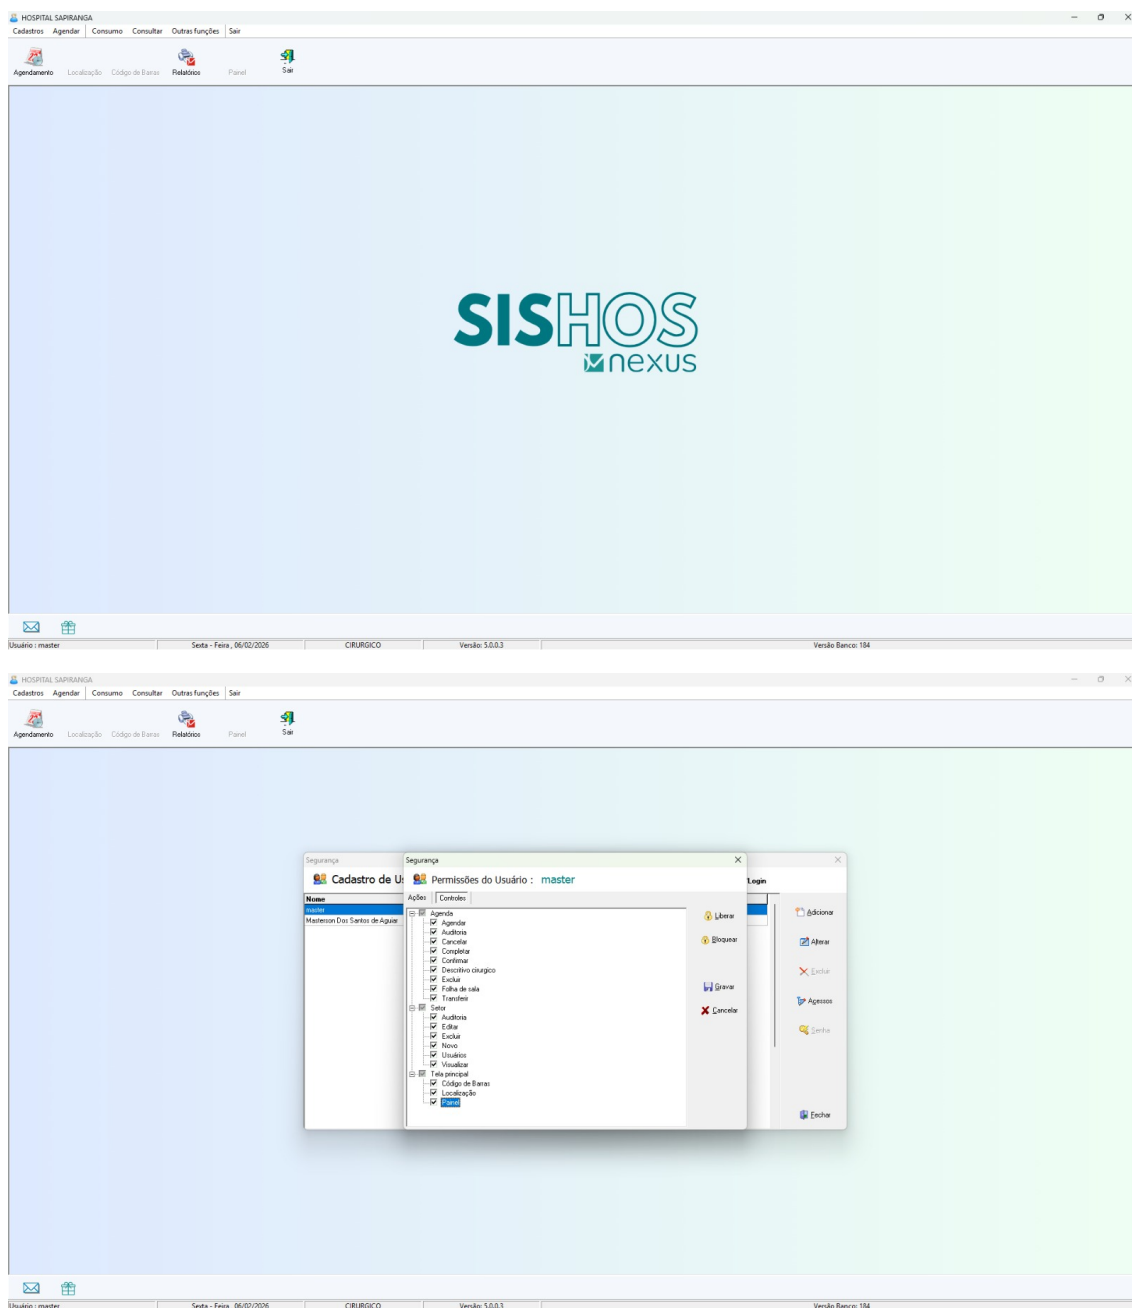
HOSPITAL SAPIRANGA

Cadastros Agendar Consumo Consultar Outras funções Sair

Agendamento Localização Código de Barras Relatórios Painel Sair

SISHOS
nexus

Usuário : master | Sexta - Feira, 06/02/2026 | CIRURGICO | Versão: 5.0.0.3 | Versão Banco: 184

HOSPITAL SAPIRANGA

Cadastros Agendar Consumo Consultar Outras funções Sair

Agendamento Localização Código de Barras Relatórios Painel Sair

Segurança

Cadastro de U

| Nome |
|---|
| master |
| Masterson Dos Santos de Aguiar |

Login

Adicionar
Alterar
Excluir
Acessos
Senha
Fechar

Segurança

Permissões do Usuário : master

Ações Controles

Agenda
Agendar
Auditoria
Cancelar
Completar
Confirmar
Descritivo cirurgico
Excluir
Folha de sala
Transferir
Setor
Auditoria
Editar
Excluir
Novo
Usuários
Visualizar
Tela principal
Código de Barras
Localização
Painel

Liberar
Bloquear
Gravar
Cancelar

Usuário : master | Sexta - Feira, 06/02/2026 | CIRURGICO | Versão: 5.0.0.3 | Versão Banco: 184